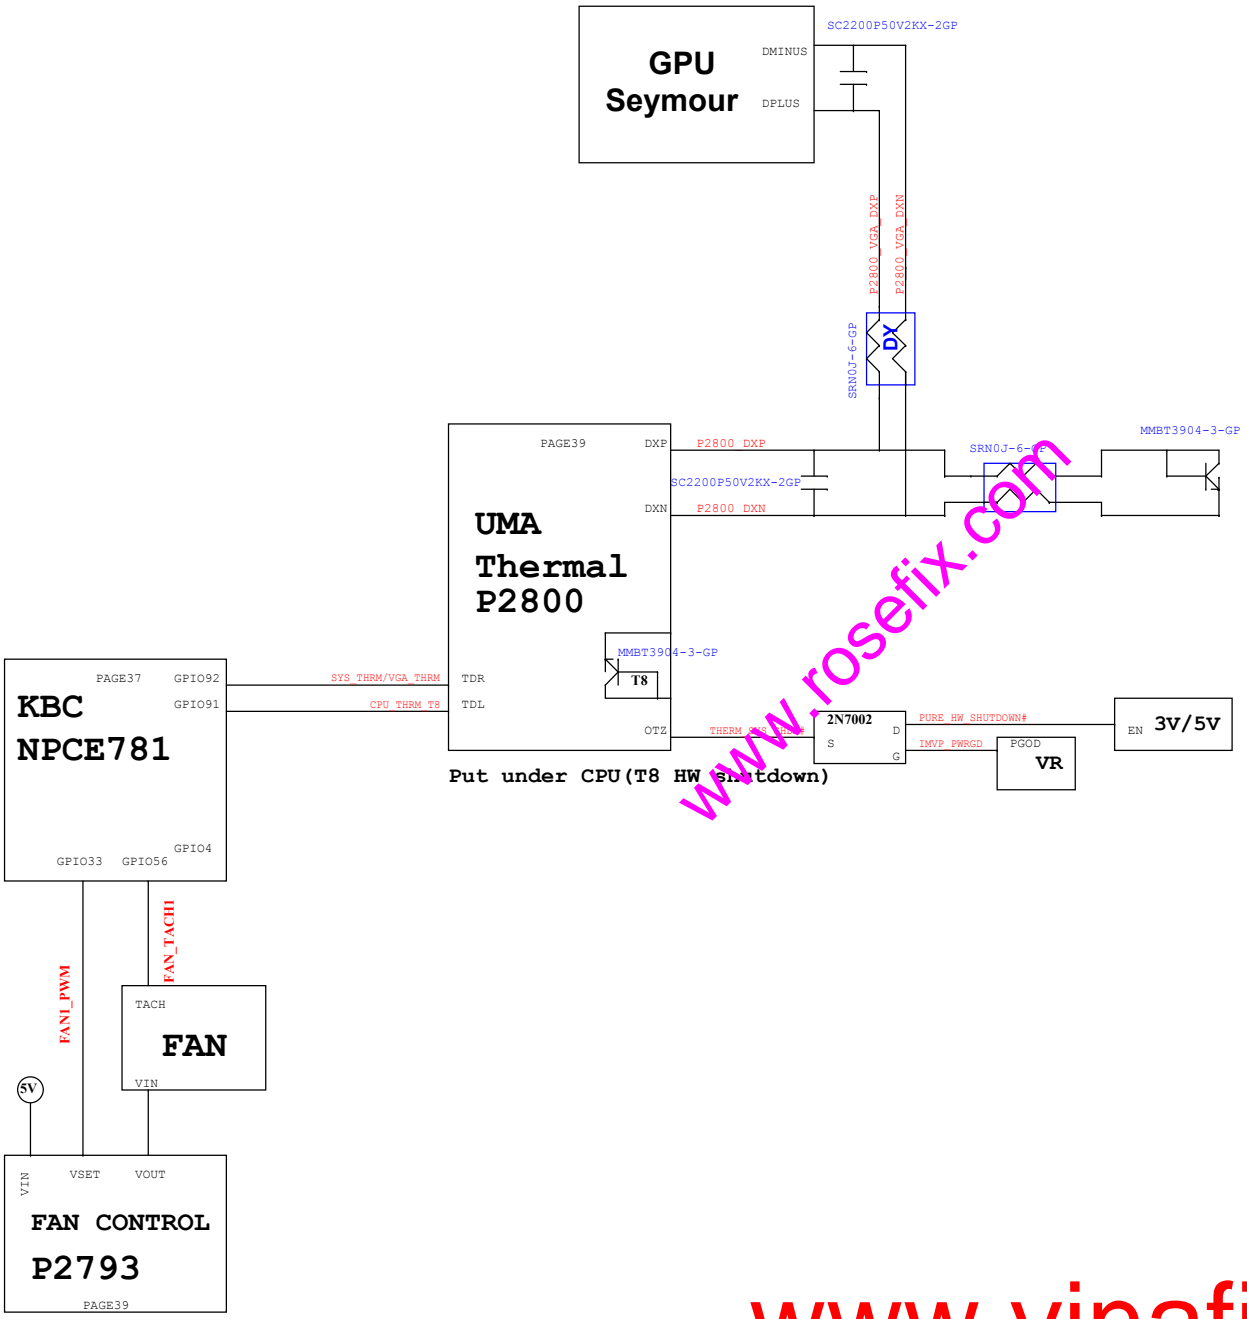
GPU
Seymour
DMINUS
DPLUS
SC2200P50V2KX-2GP

P2800_VGA_DXP
P2800_VGA_DXN

SRN0J-6-GP
DY

PAGE39
DXP
P2800_DXP
SC2200P50V2KX-2GP
DXN
P2800_DXN
SRN0J-6-GP
MMBT3904-3-GP

UMA
Thermal
P2800

MMBT3904-3-GP
T8

PAGE37
GPIO92
GPIO91
KBC
NPCE781
SYS_THRM/VGA_THRM
CPU_THRM_T8
TDR
TDL
OTZ
THERM_SYS_SHDN#
2N7002
D
S
G
PURE_HW_SHUTDOWN#
IMVP_PWRGD
EN
3V/5V
PGOD
VR

Put under CPU(T8 HW shutdown)

www.rosefix.com

GPIO4
GPIO33
GPIO56
FAN_TACH1
FAN1_PWM
TACH
FAN
VIN
5V
VIN
VSET
VOUT
FAN CONTROL
P2793
PAGE39

www.vinafi